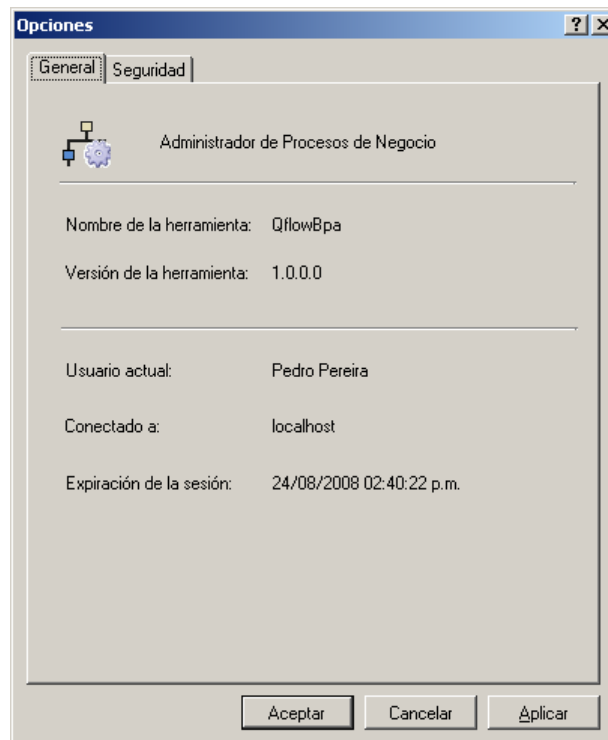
Opciones ? X

General | Seguridad

Administrador de Procesos de Negocio

Nombre de la herramienta: QflowBpa

Versión de la herramienta: 1.0.0.0

Usuario actual: Pedro Pereira

Conectado a: localhost

Expiración de la sesión: 24/08/2008 02:40:22 p.m.

Aceptar | Cancelar | Aplicar